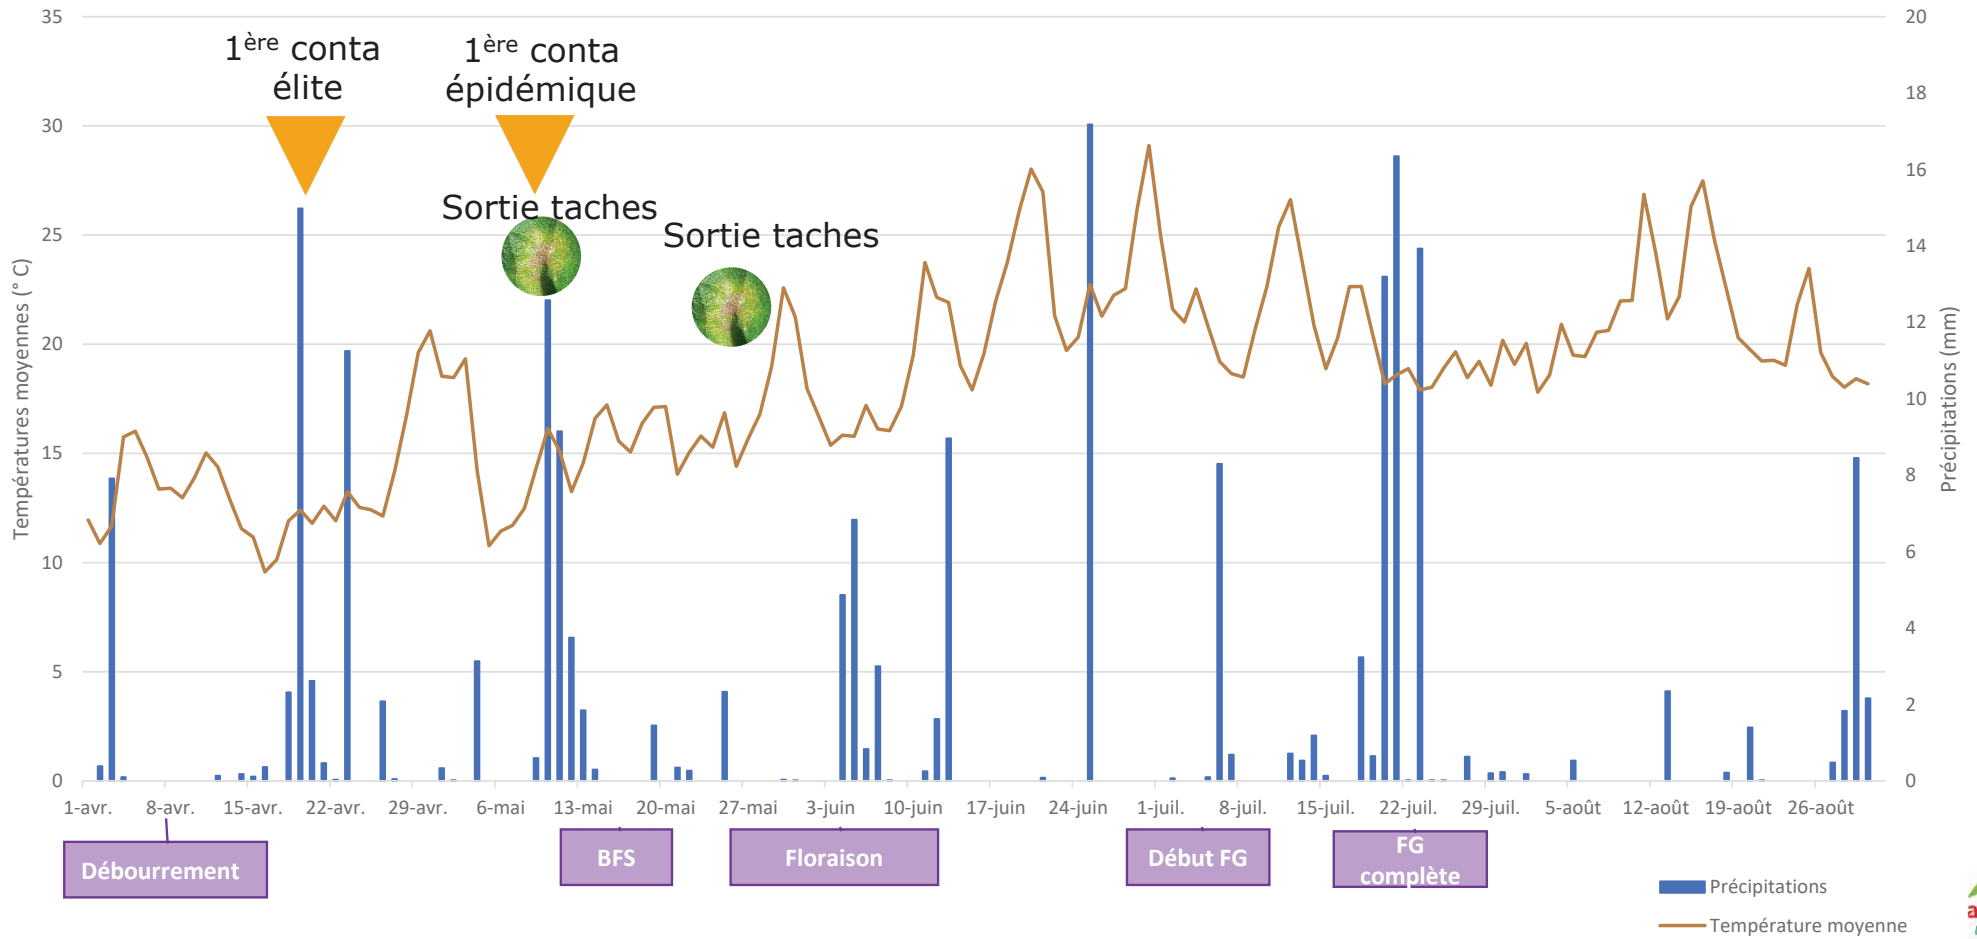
$1^{ère}$ conta élite

$1^{ère}$ conta épidémique

Sortie taches

Sortie taches

Températures moyennes (° C)

35
30
25
20
15
10
5
0

Précipitations (mm)

20
18
16
14
12
10
8
6
4
2
0

1-avr. 8-avr. 15-avr. 22-avr. 29-avr. 6-mai 13-mai 20-mai 27-mai 3-juin 10-juin 17-juin 24-juin 1-juil. 8-juil. 15-juil. 22-juil. 29-juil. 5-août 12-août 19-août 26-août

Débourrement

BFS

Floraison

Début FG

FG complète

Précipitations

Température moyenne